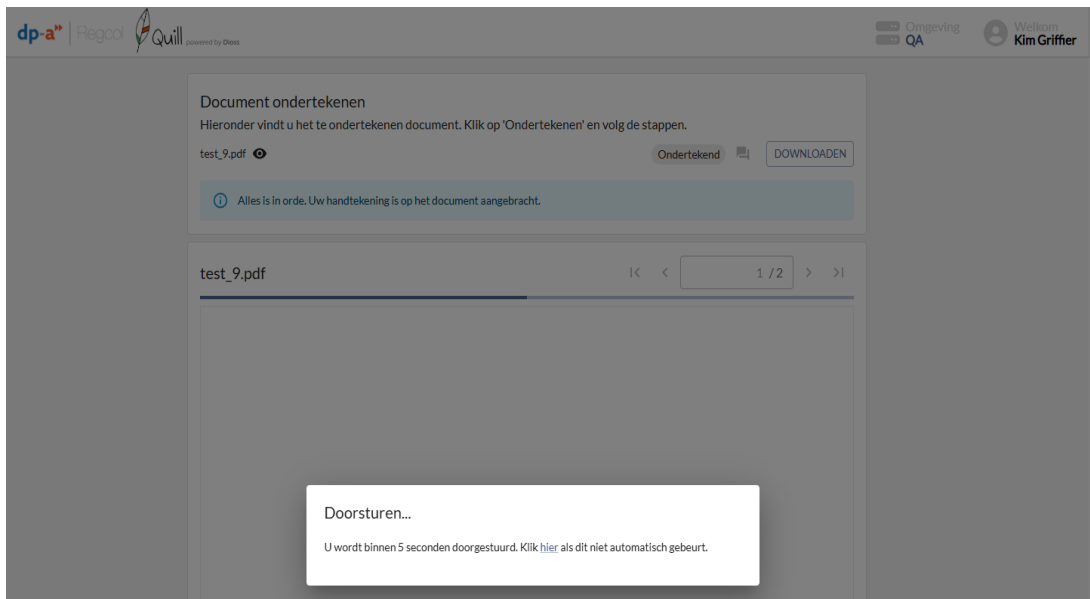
dp-a | Regool Quill powered by Dioss

Omgeving QA

Welkom Kim Griffier

Document ondertekenen

Hieronder vindt u het te ondertekenen document. Klik op 'Ondertekenen' en volg de stappen.

test_9.pdf

Ondertekend

DOWNLOADEN

Alles is in orde. Uw handtekening is op het document aangebracht.

test_9.pdf

1 /2

Doorsturen...

U wordt binnen 5 seconden doorgestuurd. Klik hier als dit niet automatisch gebeurt.